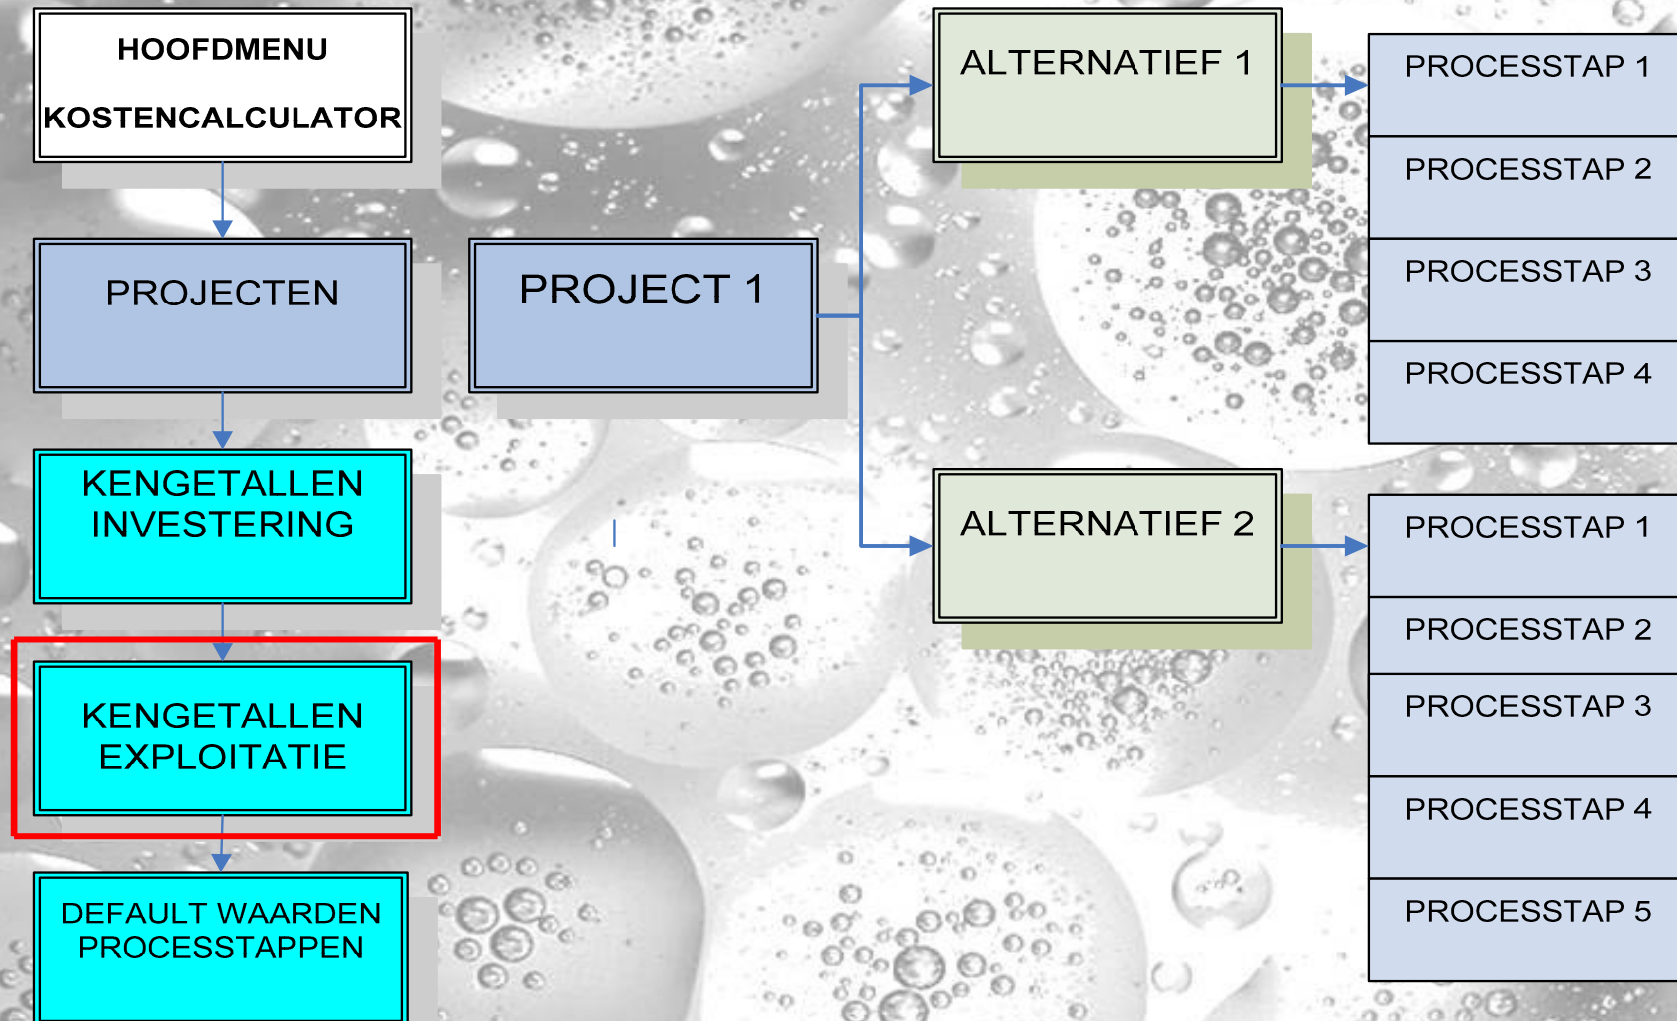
HOOFDMENU
KOSTENCALCULATOR

PROJECTEN

KENGETALLEN INVESTERING

KENGETALLEN EXPLOITATIE

DEFAULT WAARDEN PROCESSTAPPEN

PROJECT 1

ALTERNATIEF 1

ALTERNATIEF 2

PROCESSTAP 1
PROCESSTAP 2
PROCESSTAP 3
PROCESSTAP 4

PROCESSTAP 1
PROCESSTAP 2
PROCESSTAP 3
PROCESSTAP 4
PROCESSTAP 5